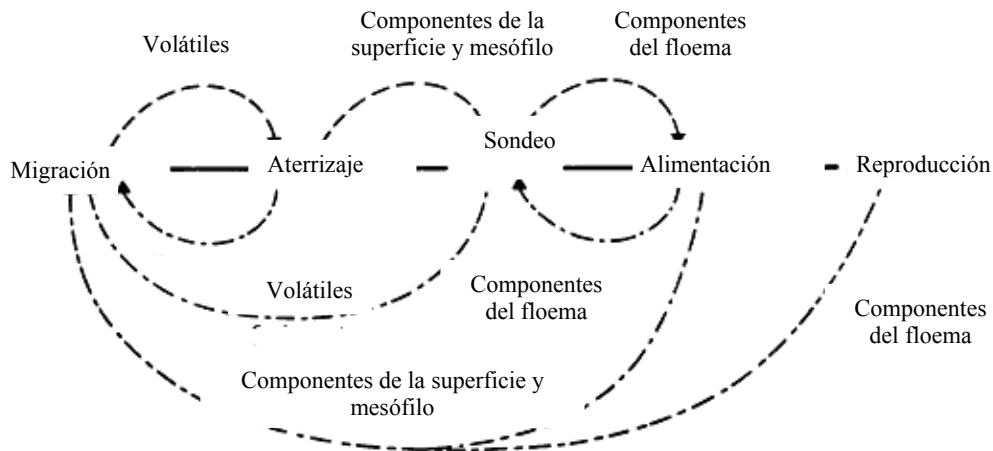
Volátiles

Componentes de la superficie y mesófilo

Componentes del floema

Migración

Aterrizaje

Sondeo

Alimentación

Reproducción

Volátiles

Componentes del floema

Componentes del floema

Componentes de la superficie y mesófilo